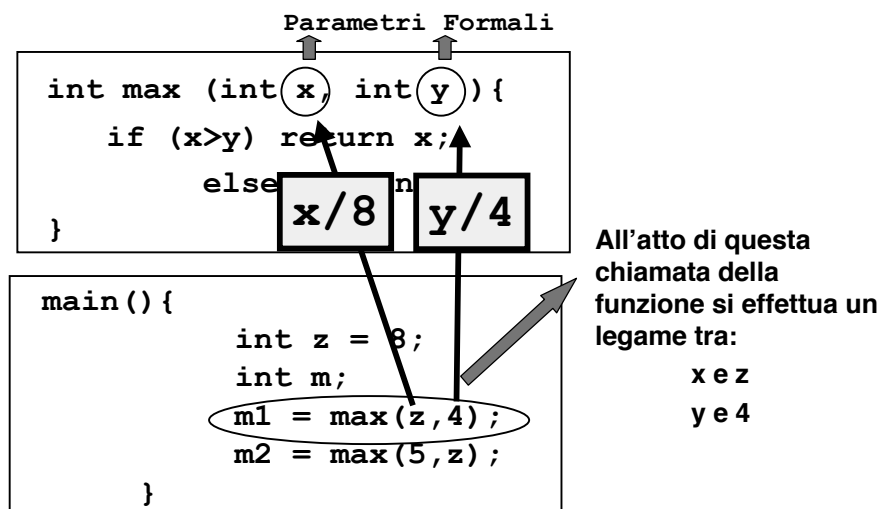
Parametri Formali

int max (int x, int y){
if (x>y) return x;
else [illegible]n
}

x/8

y/4

main(){
int z = 8;
int m;
m1 = max(z,4);
m2 = max(5,z);
}

All'atto di questa chiamata della funzione si effettua un legame tra:
x e z
y e 4